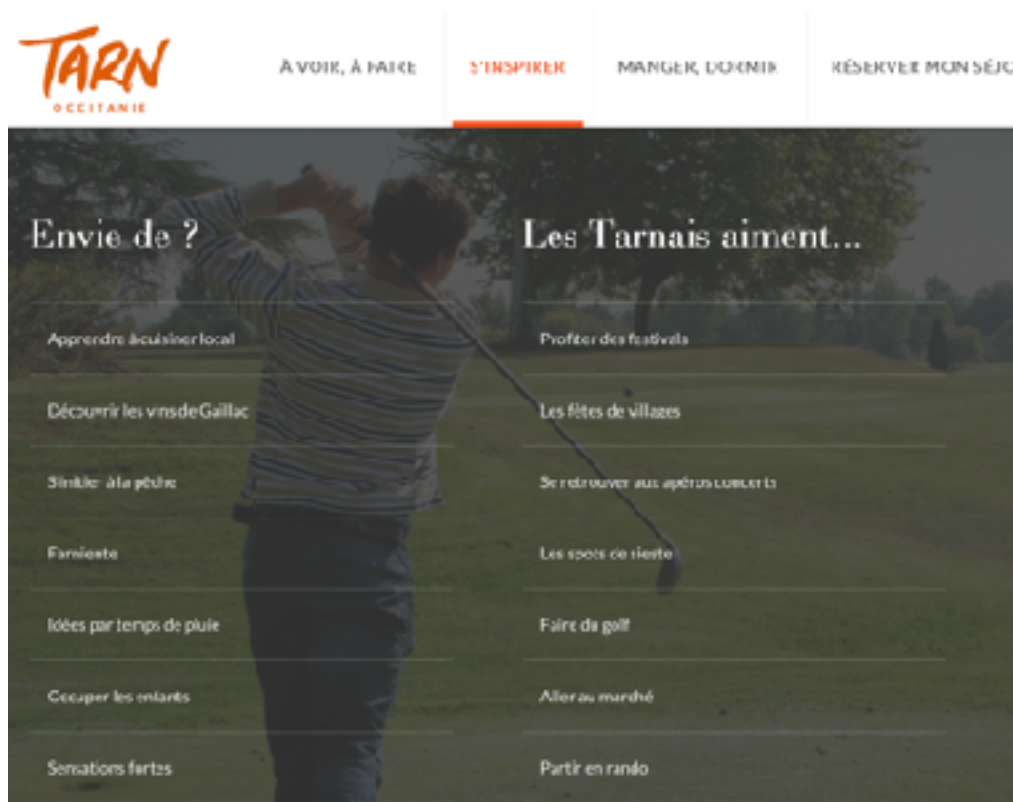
TARN
OCCITANIE

À VOIR, À FAIRE
S'INSPIRER
MANGER, DORMIR
RÉSERVER MON SÉJO

Envie de ?

Apprendre à cuisiner local

Découvrir les vins de Gaillac

S'initier à la pêche

Farniente

Idées par temps de pluie

Occuper les enfants

Sensations fortes

Les Tarnais aiment...

Profiter des festivals

Les fêtes de villages

Se retrouver aux apéros concerts

Les spots de sieste

Faire du golf

Aller au marché

Partir en rando